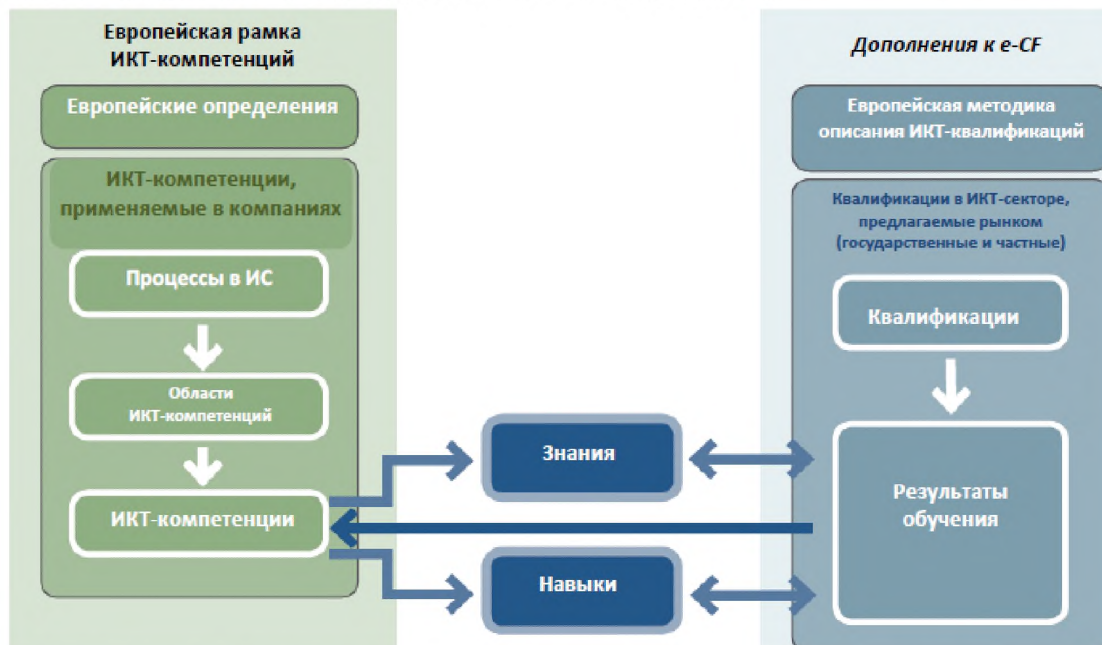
Европейская рамка ИКТ-компетенций

Европейские определения

ИКТ-компетенции, применяемые в компаниях

Процессы в ИС

Области ИКТ-компетенций

ИКТ-компетенции

Знания

Навыки

Дополнения к e-CF

Европейская методика описания ИКТ-квалификаций

Квалификации в ИКТ-секторе, предлагаемые рынком (государственные и частные)

Квалификации

Результаты обучения